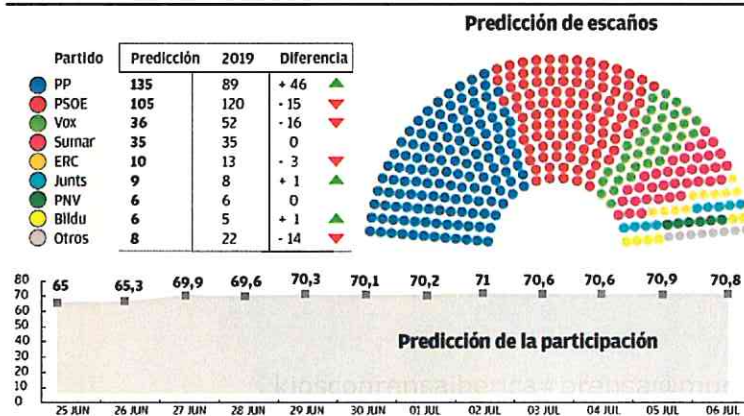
Predicción de escaños

| Partido | Predicción | 2019 | Diferencia |
|---|---|---|---|
| PP | 135 | 89 | + 46 |
| PSOE | 105 | 120 | - 15 |
| Vox | 36 | 52 | - 16 |
| Sumar | 35 | 35 | 0 |
| ERC | 10 | 13 | - 3 |
| Junts | 9 | 8 | + 1 |
| PNV | 6 | 6 | 0 |
| Bildu | 6 | 5 | + 1 |
| Otros | 8 | 22 | - 14 |

80
70
60
50
40
30
20
10
0

65 65,3 69,9 69,6 70,3 70,1 70,2 71 70,6 70,6 70,9 70,8

Predicción de la participación

25 JUN 26 JUN 27 JUN 28 JUN 29 JUN 30 JUN 01 JUL 02 JUL 03 JUL 04 JUL 05 JUL 06 JUL

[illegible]